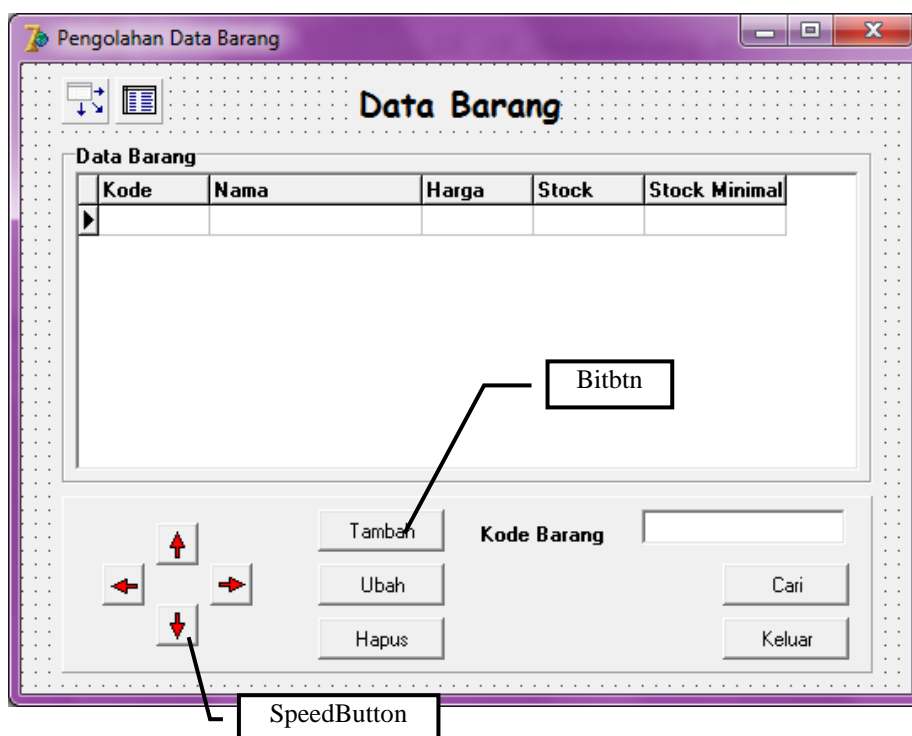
Pengolahan Data Barang

Data Barang

Data Barang

| Kode | Nama | Harga | Stock | Stock Minimal |
|---|---|---|---|---|
| | | | | |

Bitbtn

Tamban

Kode Barang

Ubah

Cari

Hapus

Keluar

SpeedButton